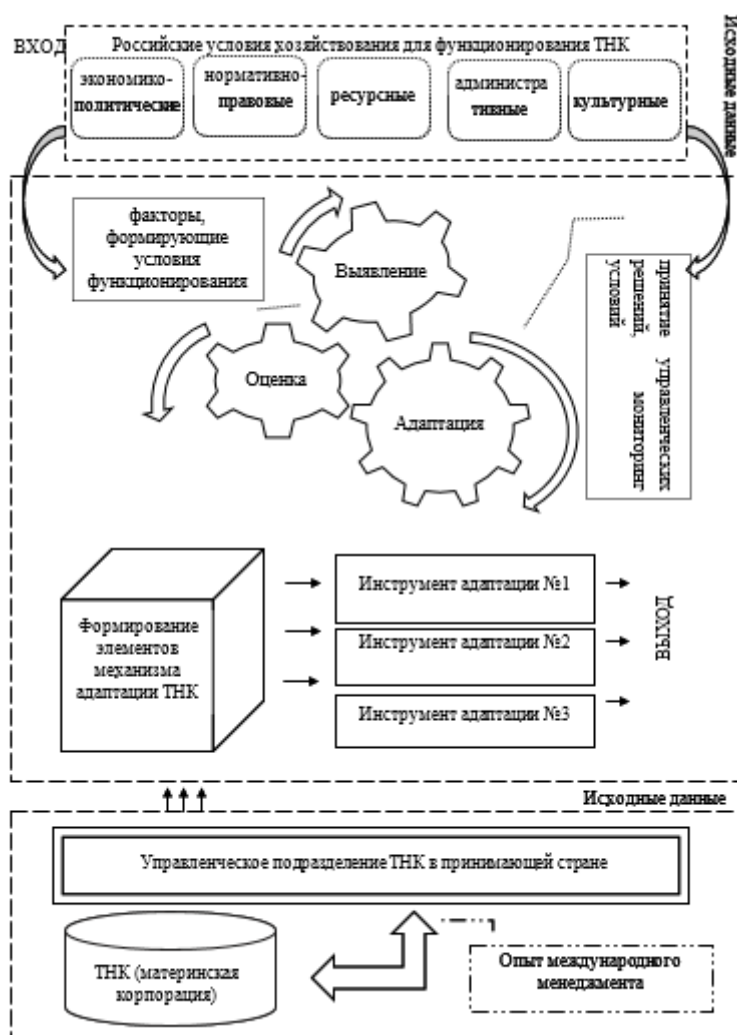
ВХОД

Российские условия хозяйствования для функционирования ТНК

экономико-политические

нормативно-правовые

ресурсные

административные

культурные

Исходные данные

факторы, формирующие условия функционирования

Выявление

принятие управленческих решений, мониторинг условий

Оценка

Адаптация

Формирование элементов механизма адаптации ТНК

Инструмент адаптации №1

Инструмент адаптации №2

Инструмент адаптации №3

ВЫХОД

Исходные данные

Управленческое подразделение ТНК в принимающей стране

ТНК (материнская корпорация)

Опыт международного менеджмента